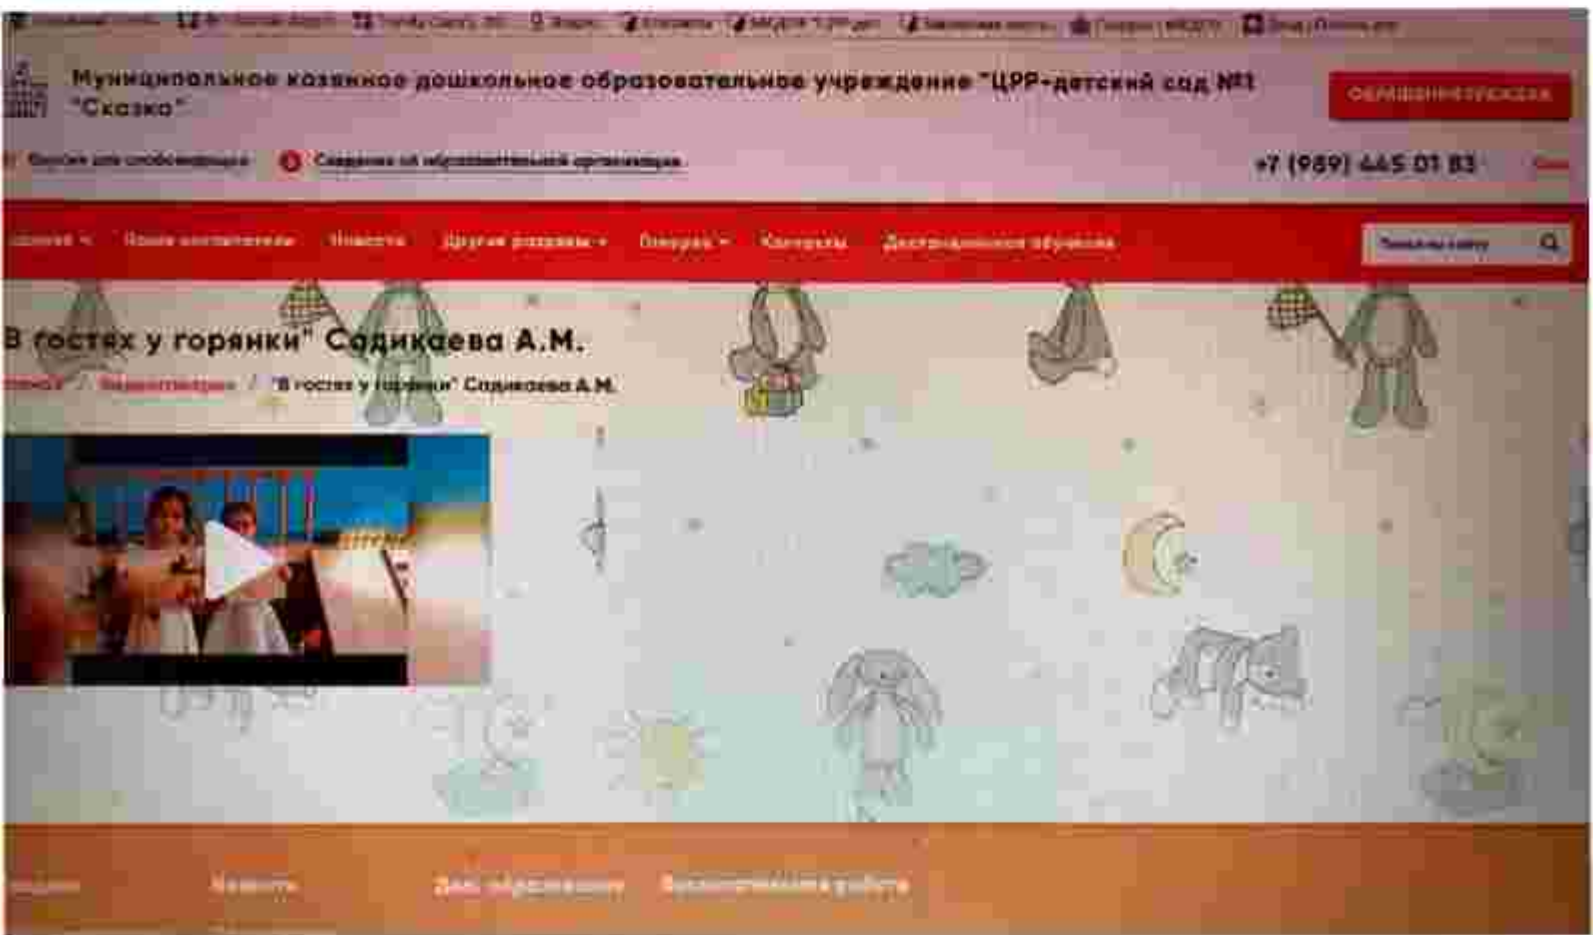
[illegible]

Муниципальное казенное дошкольное образовательное учреждение "ЦРР-детский сад №1 "Сказка"

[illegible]

Версия для слабовидящих

Сведения об образовательной организации

+7 (989) 445 01 83

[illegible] Наши воспитатели Новости Другие разделы Конкурсы Контакты Дистанционное обучение

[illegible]

В гостях у горянки" Садикаева А.М.

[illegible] / Видеогалерея / "В гостях у горянки" Садикаева А.М.

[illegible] Новости Доп. образование Воспитательная работа